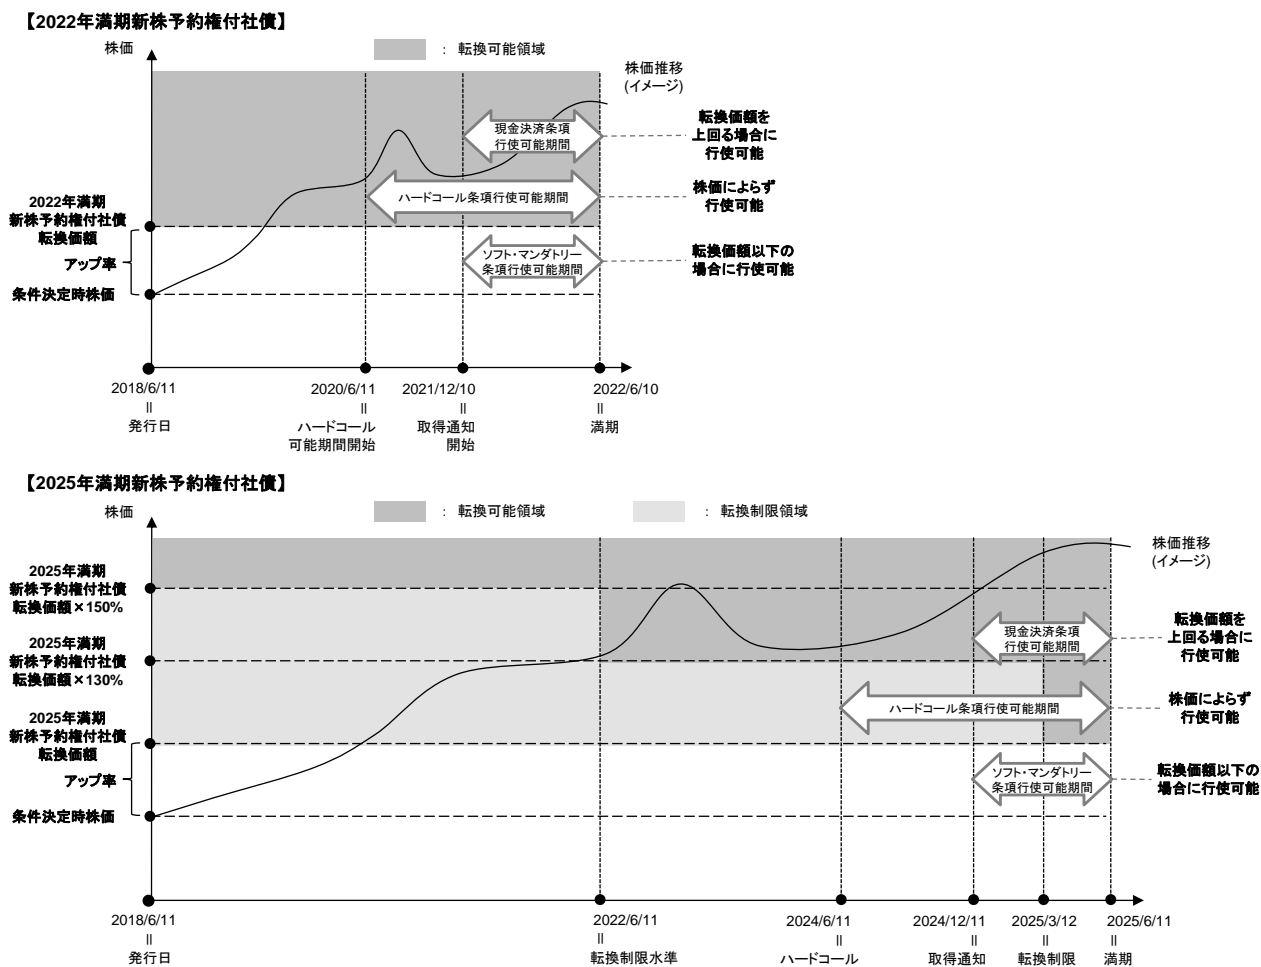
【2022年満期新株予約権付社債】

株価

： 転換可能領域

株価推移
(イメージ)

現金決済条項
行使可能期間

転換価額を
上回る場合に
行使可能

ハードコール条項行使可能期間

株価によらず
行使可能

2022年満期
新株予約権付社債
転換価額

アップ率

条件決定時株価

ソフト・マンダトリー
条項行使可能期間

転換価額以下の
場合に行使可能

2018/6/11
॥
発行日

2020/6/11
॥
ハードコール
可能期間開始

2021/12/10
॥
取得通知
開始

2022/6/10
॥
満期

【2025年満期新株予約権付社債】

株価

： 転換可能領域

： 転換制限領域

株価推移
(イメージ)

2025年満期
新株予約権付社債
転換価額×150%

2025年満期
新株予約権付社債
転換価額×130%

現金決済条項
行使可能期間

転換価額を
上回る場合に
行使可能

ハードコール条項行使可能期間

株価によらず
行使可能

2025年満期
新株予約権付社債
転換価額

アップ率

ソフト・マンダトリー
条項行使可能期間

転換価額以下の
場合に行使可能

条件決定時株価

2018/6/11
॥
発行日

2022/6/11
॥
転換制限水準

2024/6/11
॥
ハードコール

2024/12/11
॥
取得通知

2025/3/12
॥
転換制限

2025/6/11
॥
満期